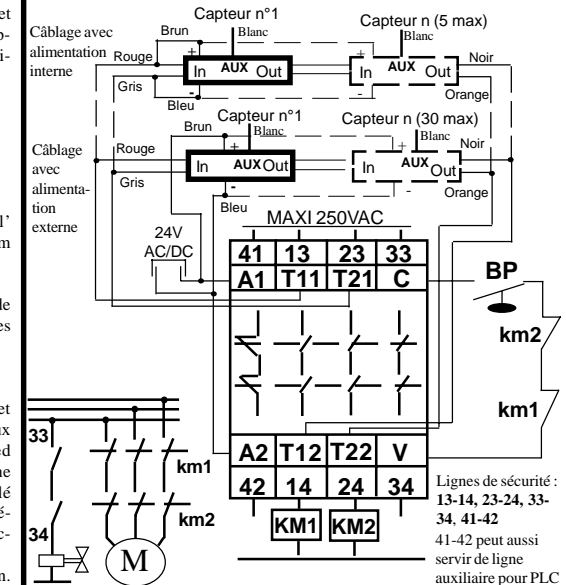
et
o-
i-

l'
m

de
es

et
ux
ed
ne
lé
é-
c-

n.

Câblage avec alimentation interne

Capteur n°1
Brun
Blanc
Rouge
+
In
AUX
Out
Gris
-
Bleu

Capteur n (5 max)
Blanc
+
In
AUX
Out
Noir
-
Orange

Câblage avec alimentation externe

Capteur n°1
Brun
Blanc
Rouge
+
In
AUX
Out
Gris
-
Bleu

Capteur n (30 max)
Blanc
+
In
AUX
Out
Noir
-
Orange

24V
AC/DC

MAXI 250VAC

| 41 | 13 | 23 | 33 |
|---|---|---|---|
| A1 | T11 | T21 | C |

BP

km2

km1

| A2 | T12 | T22 | V |
|---|---|---|---|
| 42 | 14 | 24 | 34 |

KM1 KM2

33

km1

km2

34

M

Lignes de sécurité : **13-14, 23-24, 33-34**, **41-42**
41-42 peut aussi servir de ligne auxiliaire pour PLC